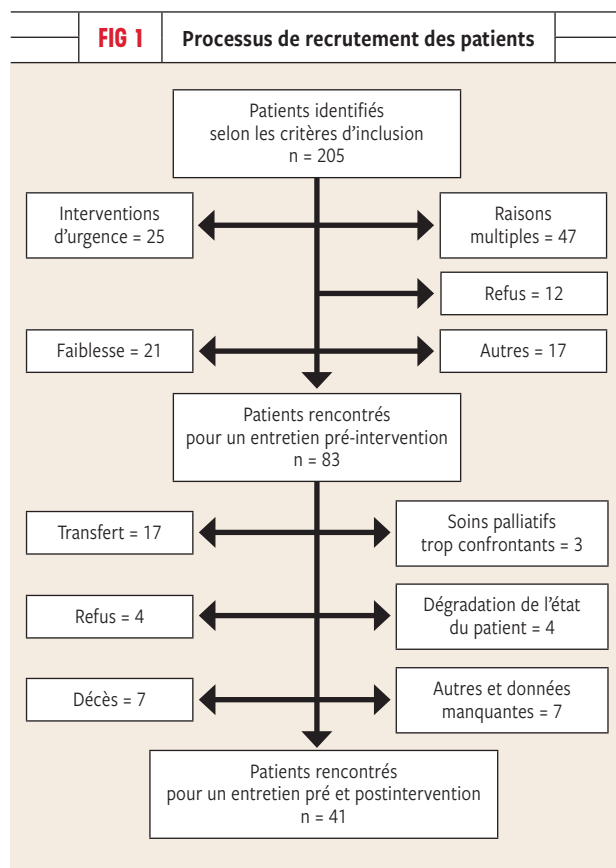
FIG 1 Processus de recrutement des patients

Patients identifiés selon les critères d'inclusion n = 205

Interventions d'urgence = 25

Raisons multiples = 47

Refus = 12

Faiblesse = 21

Autres = 17

Patients rencontrés pour un entretien pré-intervention n = 83

Transfert = 17

Soins palliatifs trop confrontants = 3

Refus = 4

Dégradation de l'état du patient = 4

Décès = 7

Autres et données manquantes = 7

Patients rencontrés pour un entretien pré et postintervention n = 41